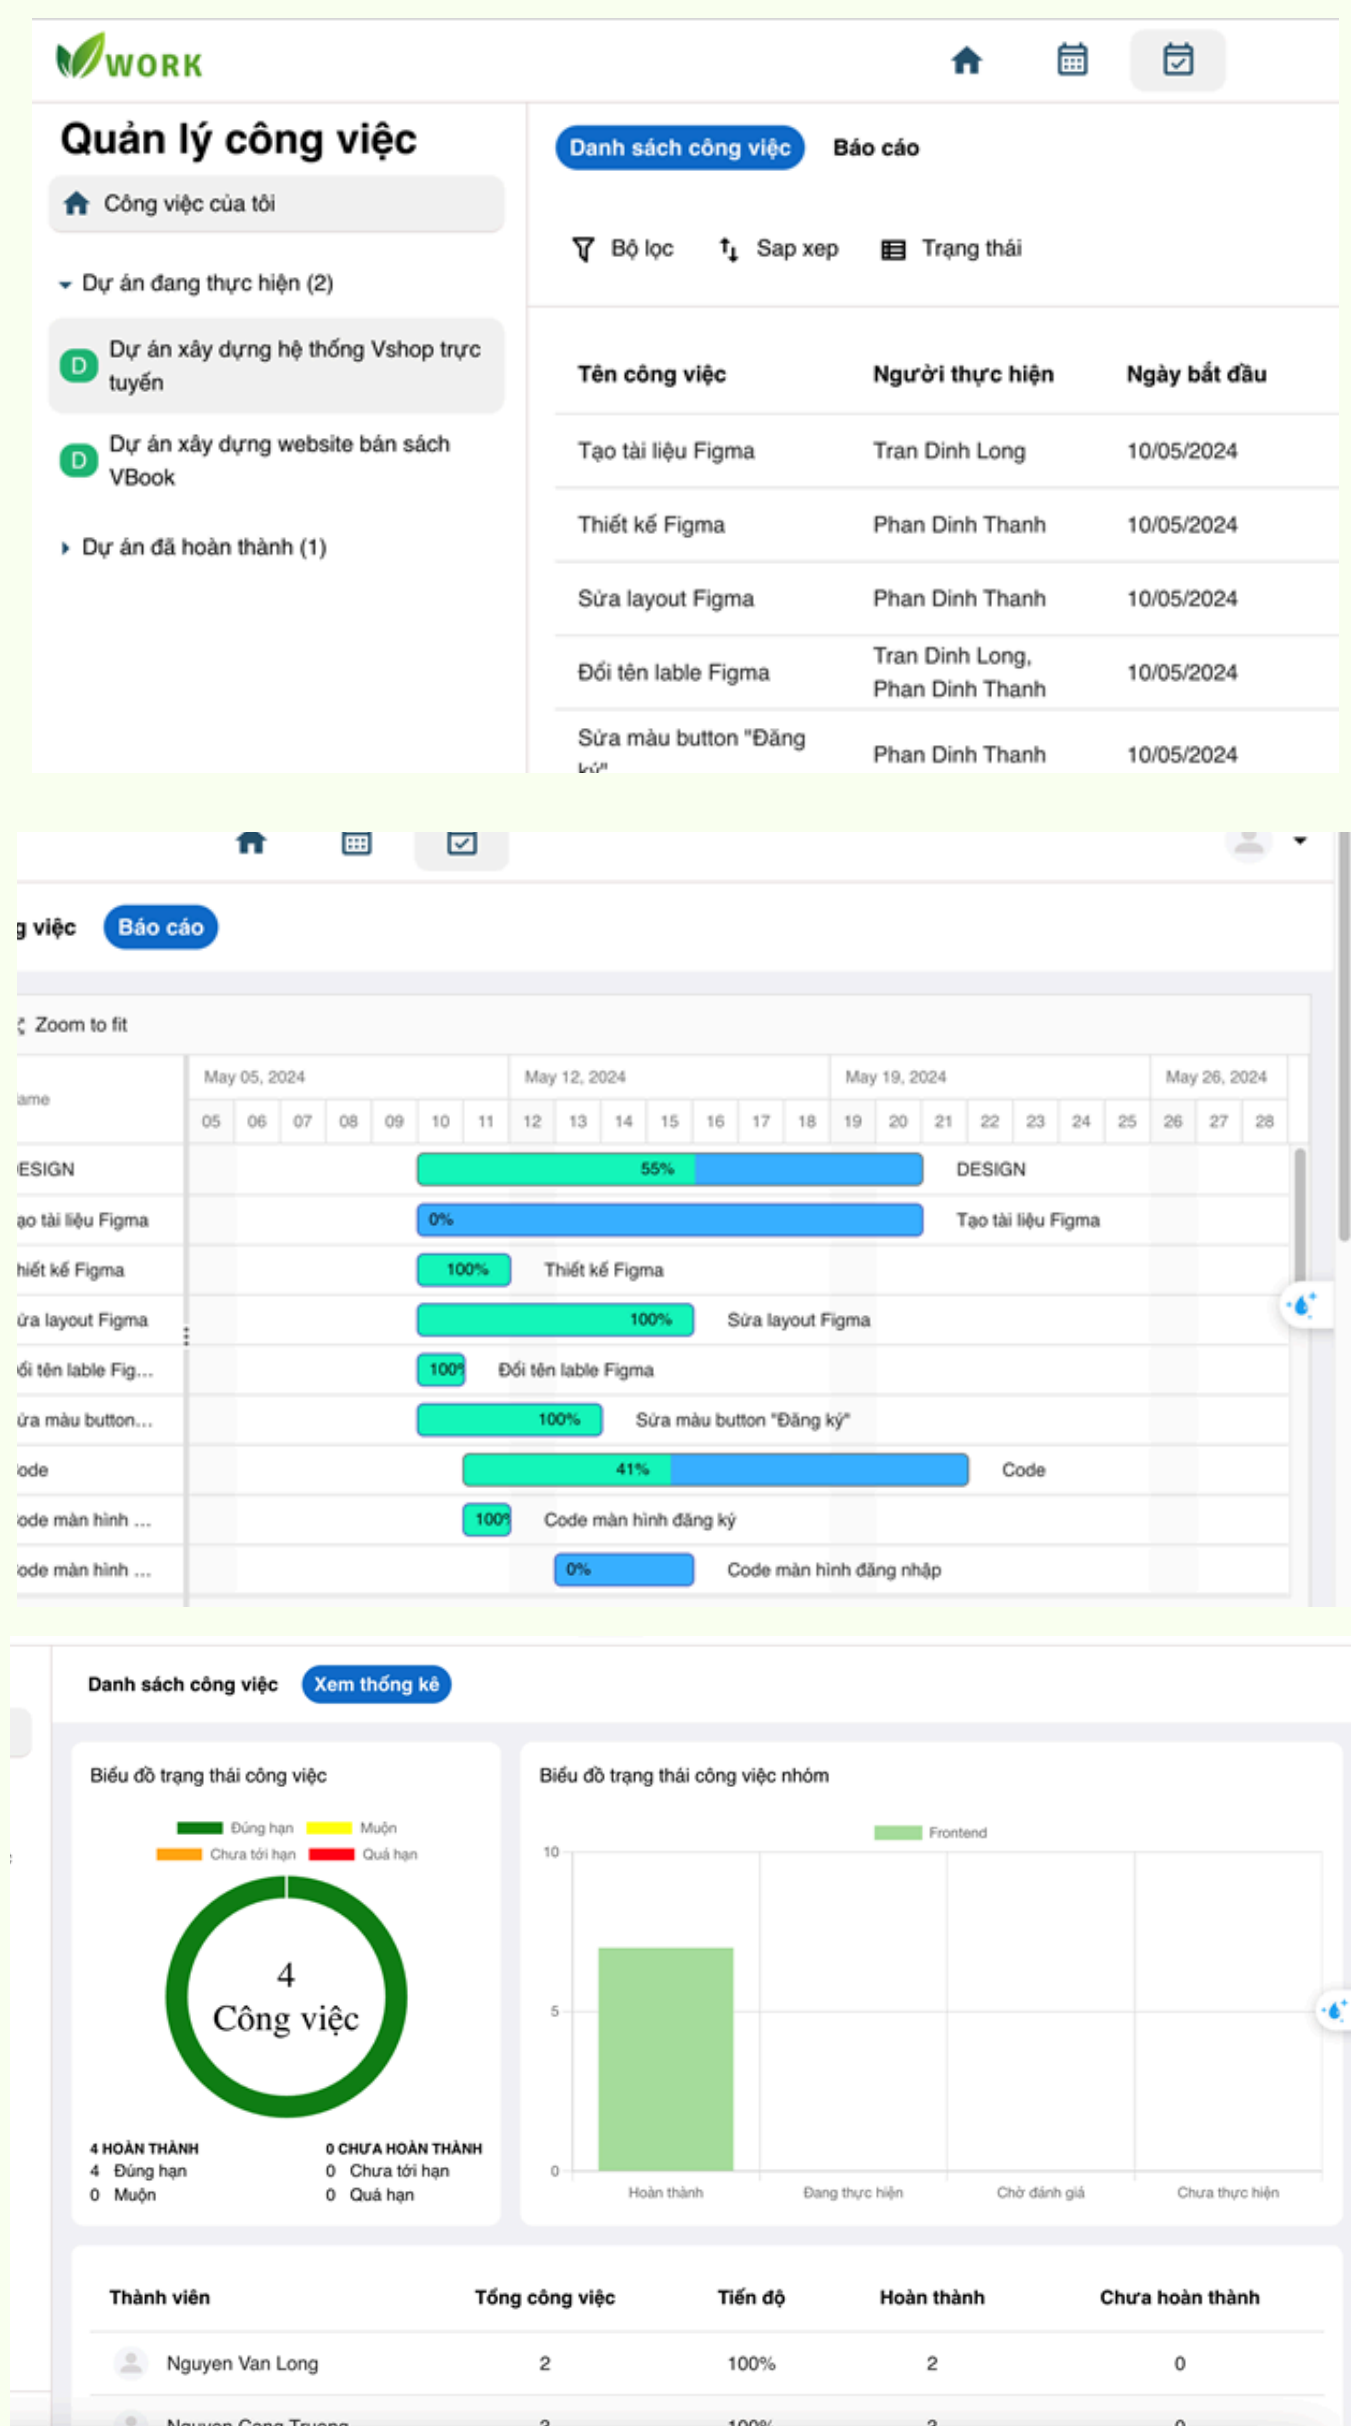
WORK

Quản lý công việc

Công việc của tôi

Dự án đang thực hiện (2)

D Dự án xây dựng hệ thống Vshop trực tuyến

D Dự án xây dựng website bán sách VBook

Dự án đã hoàn thành (1)

Danh sách công việc Báo cáo

Bộ lọc Sap xep Trạng thái

| Tên công việc | Người thực hiện | Ngày bắt đầu |
|---|---|---|
| Tạo tài liệu Figma | Tran Dinh Long | 10/05/2024 |
| Thiết kế Figma | Phan Dinh Thanh | 10/05/2024 |
| Sửa layout Figma | Phan Dinh Thanh | 10/05/2024 |
| Đổi tên lable Figma | Tran Dinh Long, Phan Dinh Thanh | 10/05/2024 |
| Sửa màu button "Đăng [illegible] | Phan Dinh Thanh | 10/05/2024 |

g việc Báo cáo

Zoom to fit

ame | May 05, 2024 | May 12, 2024 | May 19, 2024 | May 26, 2024

05 06 07 08 09 10 11 12 13 14 15 16 17 18 19 20 21 22 23 24 25 26 27 28

ESIGN 55% DESIGN
ạo tài liệu Figma 0% Tạo tài liệu Figma
hiết kế Figma 100% Thiết kế Figma
ửa layout Figma 100% Sửa layout Figma
ổi tên lable Fig... 100% Đổi tên lable Figma
ửa màu button... 100% Sửa màu button "Đăng ký"
ode 41% Code
ode màn hình ... 100% Code màn hình đăng ký
ode màn hình ... 0% Code màn hình đăng nhập

Danh sách công việc Xem thống kê

Biểu đồ trạng thái công việc

Đúng hạn Muộn
Chưa tới hạn Quá hạn

4
Công việc

4 HOÀN THÀNH
4 Đúng hạn
0 Muộn

0 CHƯA HOÀN THÀNH
0 Chưa tới hạn
0 Quá hạn

Biểu đồ trạng thái công việc nhóm

Frontend

10
5
0

Hoàn thành Đang thực hiện Chờ đánh giá Chưa thực hiện

| Thành viên | Tổng công việc | Tiến độ | Hoàn thành | Chưa hoàn thành |
|---|---|---|---|---|
| Nguyen Van Long | 2 | 100% | 2 | 0 |
| Nguyen Cong Truong | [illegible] | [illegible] | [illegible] | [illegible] |